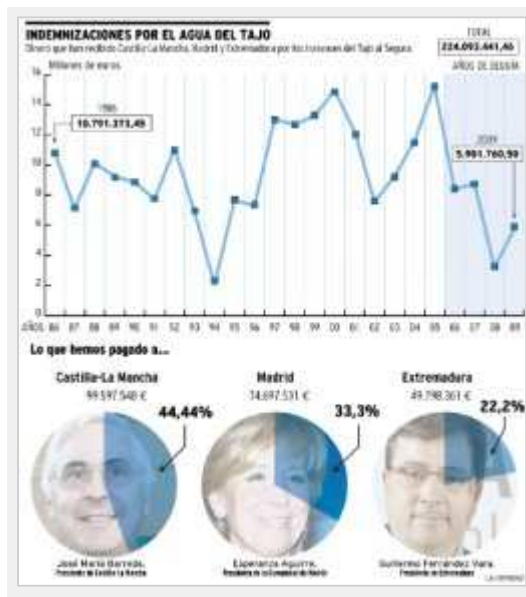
INDEMNIZACIONES POR EL AGUA DEL TAJO

Dinero que han recibido Castilla-La Mancha, Madrid y Extremadura por los trasvases del Tajo al Segura

TOTAL
224.093.441,46

Millones de euros

AÑOS DE SEQUÍA

1986
10.791.273,45

2009
5.981.760,50

16
14
12
10
8
6
4
2
0

AÑOS 86 87 88 89 90 91 92 93 94 95 96 97 98 99 00 01 02 03 04 05 06 07 08 09

Lo que hemos pagado a...

Castilla-La Mancha
99.597.548 €
44,44%

Madrid
74.697.531 €
33,3%

Extremadura
49.798.361 €
22,2%

José María Barreda,
Presidente de Castilla-La Mancha

Esperanza Aguirre,
Presidenta de la Comunidad de Madrid

Guillermo Fernández Vara,
Presidente de Extremadura

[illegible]